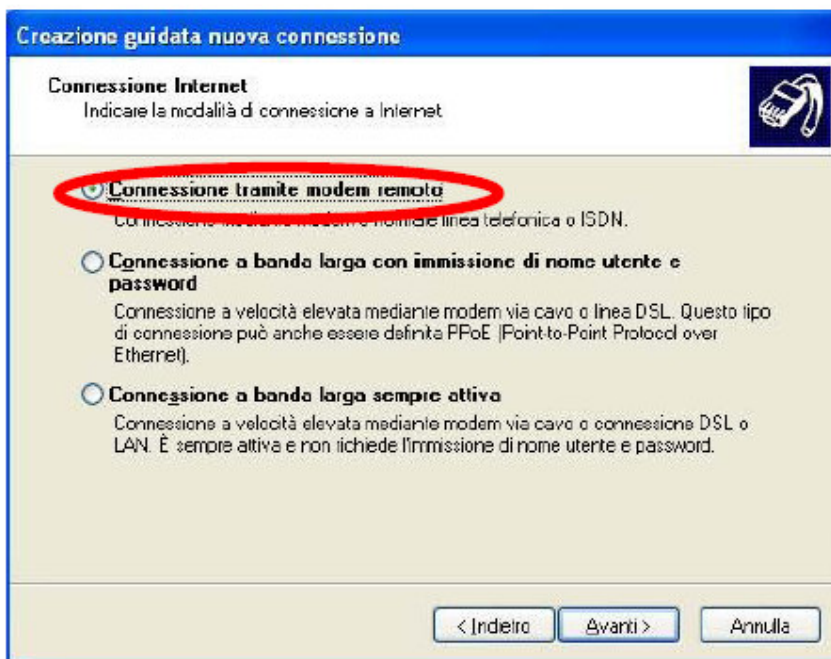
Creazione guidata nuova connessione

Connessione Internet
Indicare la modalità di connessione a Internet

Connessione tramite modem remoto
Connessione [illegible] linea telefonica o ISDN.

Connessione a banda larga con immissione di nome utente e password
Connessione a velocità elevata mediante modem via cavo o linea DSL. Questo tipo di connessione può anche essere definita PPoE (Point-to-Point Protocol over Ethernet).

Connessione a banda larga sempre attiva
Connessione a velocità elevata mediante modem via cavo o connessione DSL o LAN. È sempre attiva e non richiede l'immissione di nome utente e password.

< Indietro
Avanti >
Annulla